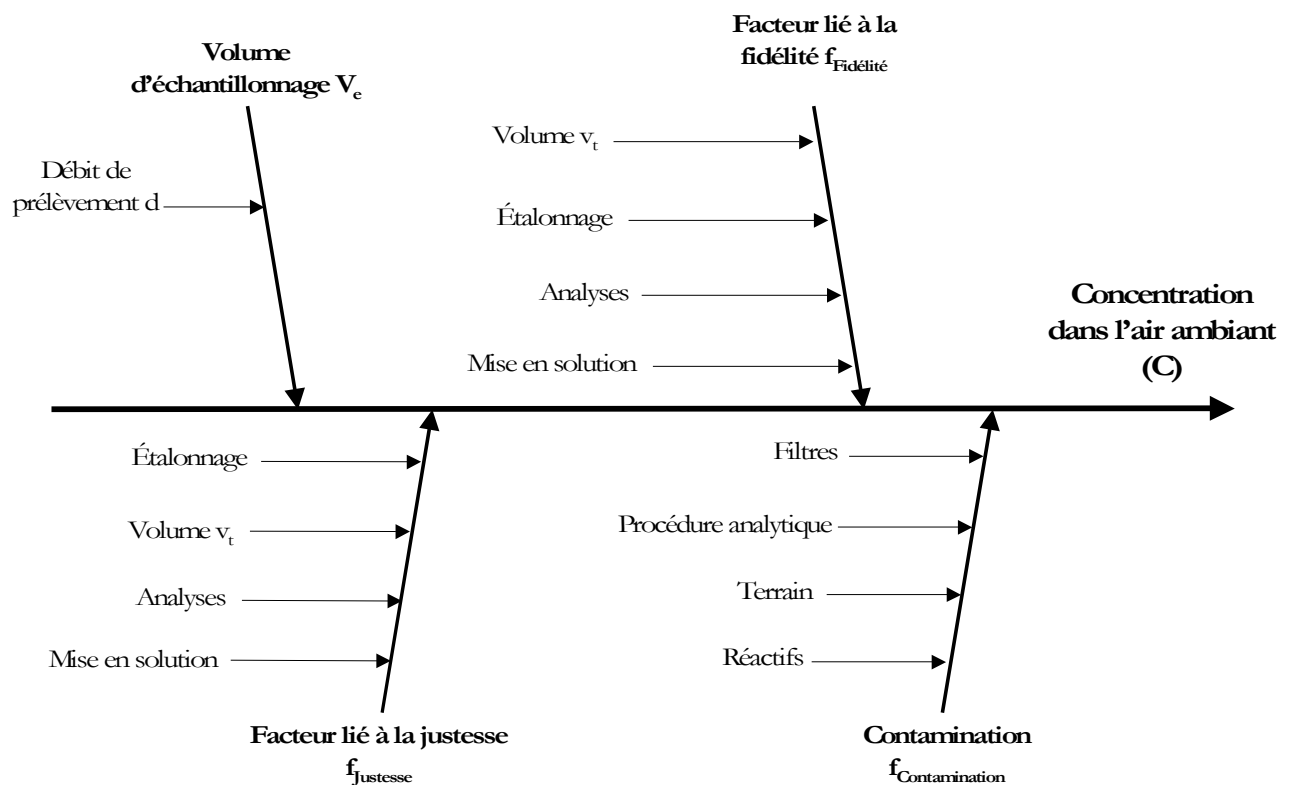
Volume d'échantillonnage $V_e$

Débit de prélèvement d

Facteur lié à la fidélité $f_{Fidélité}$

Volume $v_t$

Étalonnage

Analyses

Mise en solution

Concentration dans l'air ambiant (C)

Étalonnage

Volume $v_t$

Analyses

Mise en solution

Facteur lié à la justesse $f_{Justesse}$

Filtres

Procédure analytique

Terrain

Réactifs

Contamination $f_{Contamination}$